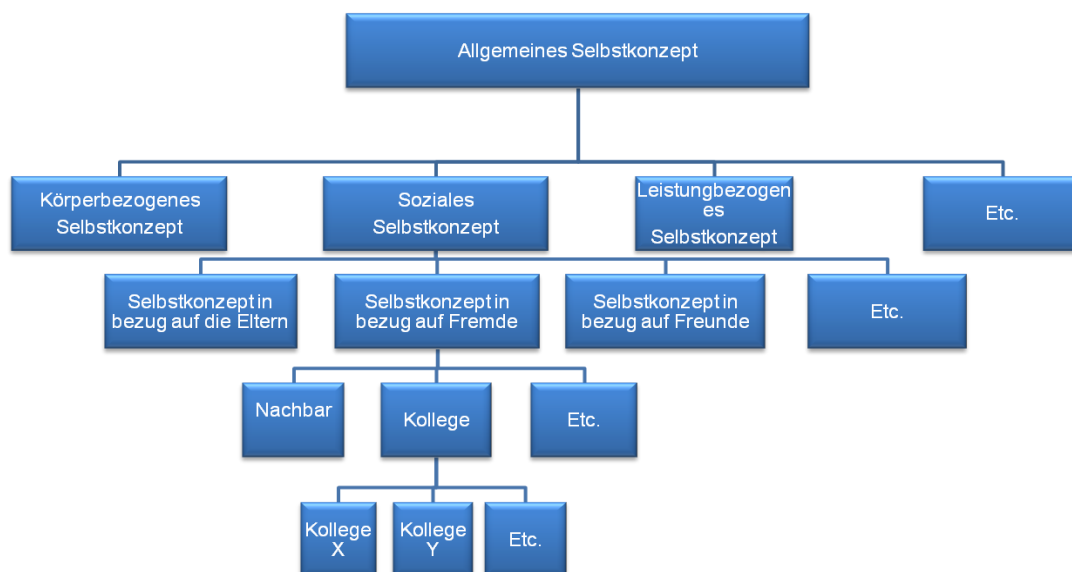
Allgemeines Selbstkonzept

Körperbezogenes Selbstkonzept

Soziales Selbstkonzept

Leistungbezogenes Selbstkonzept

Etc.

Selbstkonzept in bezug auf die Eltern

Selbstkonzept in bezug auf Fremde

Selbstkonzept in bezug auf Freunde

Etc.

Nachbar

Kollege

Etc.

Kollege X

Kollege Y

Etc.